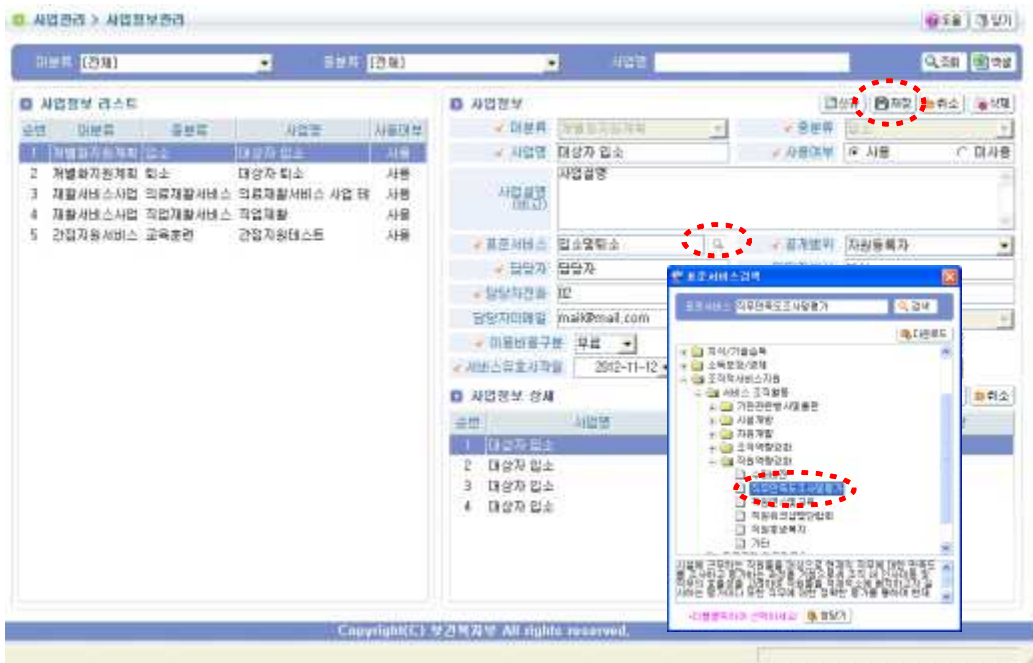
사업관리 > 사업정보관리

도움 | 닫기

대분류 [전체] 중분류 [전체] 사업명

조회 | 엑셀

사업정보 리스트

| 순번 | 대분류 | 중분류 | 사업명 | 사용여부 |
|---|---|---|---|---|
| 1 | 개별화지원계획 | 입소 | 대상자 입소 | 사용 |
| 2 | 개별화지원계획 | 퇴소 | 대상자 퇴소 | 사용 |
| 3 | 재활서비스사업 | 의료재활서비스 | 의료재활서비스 사업 테 | 사용 |
| 4 | 재활서비스사업 | 직업재활서비스 | 직업재활 | 사용 |
| 5 | 간접지원서비스 | 교육훈련 | 간접지원테스트 | 사용 |

사업정보

신규 | 저장 | 취소 | 삭제

대분류 개별화지원계획
중분류 입소
사업명 대상자 입소
사용여부 사용 미사용
사업설명 (비고) 사업설명
표준서비스 입소및퇴소
공개범위 자원등록자
담당자 담당자
담당자전화 02
담당자이메일 mail@mail.com
이용비용구분 무료
서비스유효시작일 2012-11-12

사업정보 상세

취소

| 순번 | 사업명 |
|---|---|
| 1 | 대상자 입소 |
| 2 | 대상자 입소 |
| 3 | 대상자 입소 |
| 4 | 대상자 입소 |

표준서비스검색

표준서비스 의무현황조사상담평가 검색

다운로드

지식/기술습득
소득보장/경제
조직역서비스지원
서비스 조직활동
기관관련행사활동관
시설개방
자원개발
조직역량강화
직업역량강화
의무현황조사상담평가
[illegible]
직업위크샵방면협회
직업정보복지
기타

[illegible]

*대분류부터 선택하세요* 닫기

Copyright(C) 보건복지부 All rights reserved.